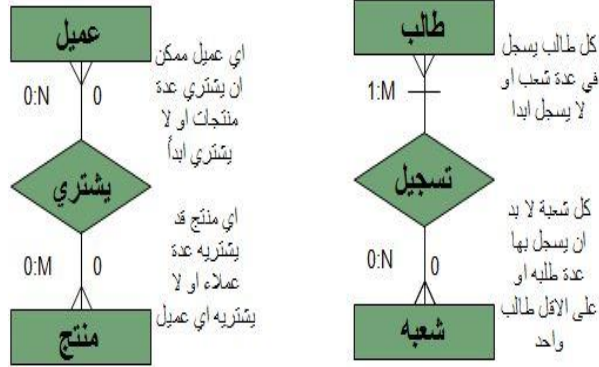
طالب

كل طالب يسجل في عدة شعب او لا يسجل ابدا

1:M

تسجيل

كل شعبة لا بد ان يسجل بها عدة طلبه او على الاقل طالب واحد

0:N

0

شعبه

عميل

اي عميل ممكن ان يشتري عدة منتجات او لا يشتري ابدأ

0:N

0

يشتري

اي منتج قد يشتريه عدة عملاء او لا يشتريه اي عميل

0:M

0

منتج